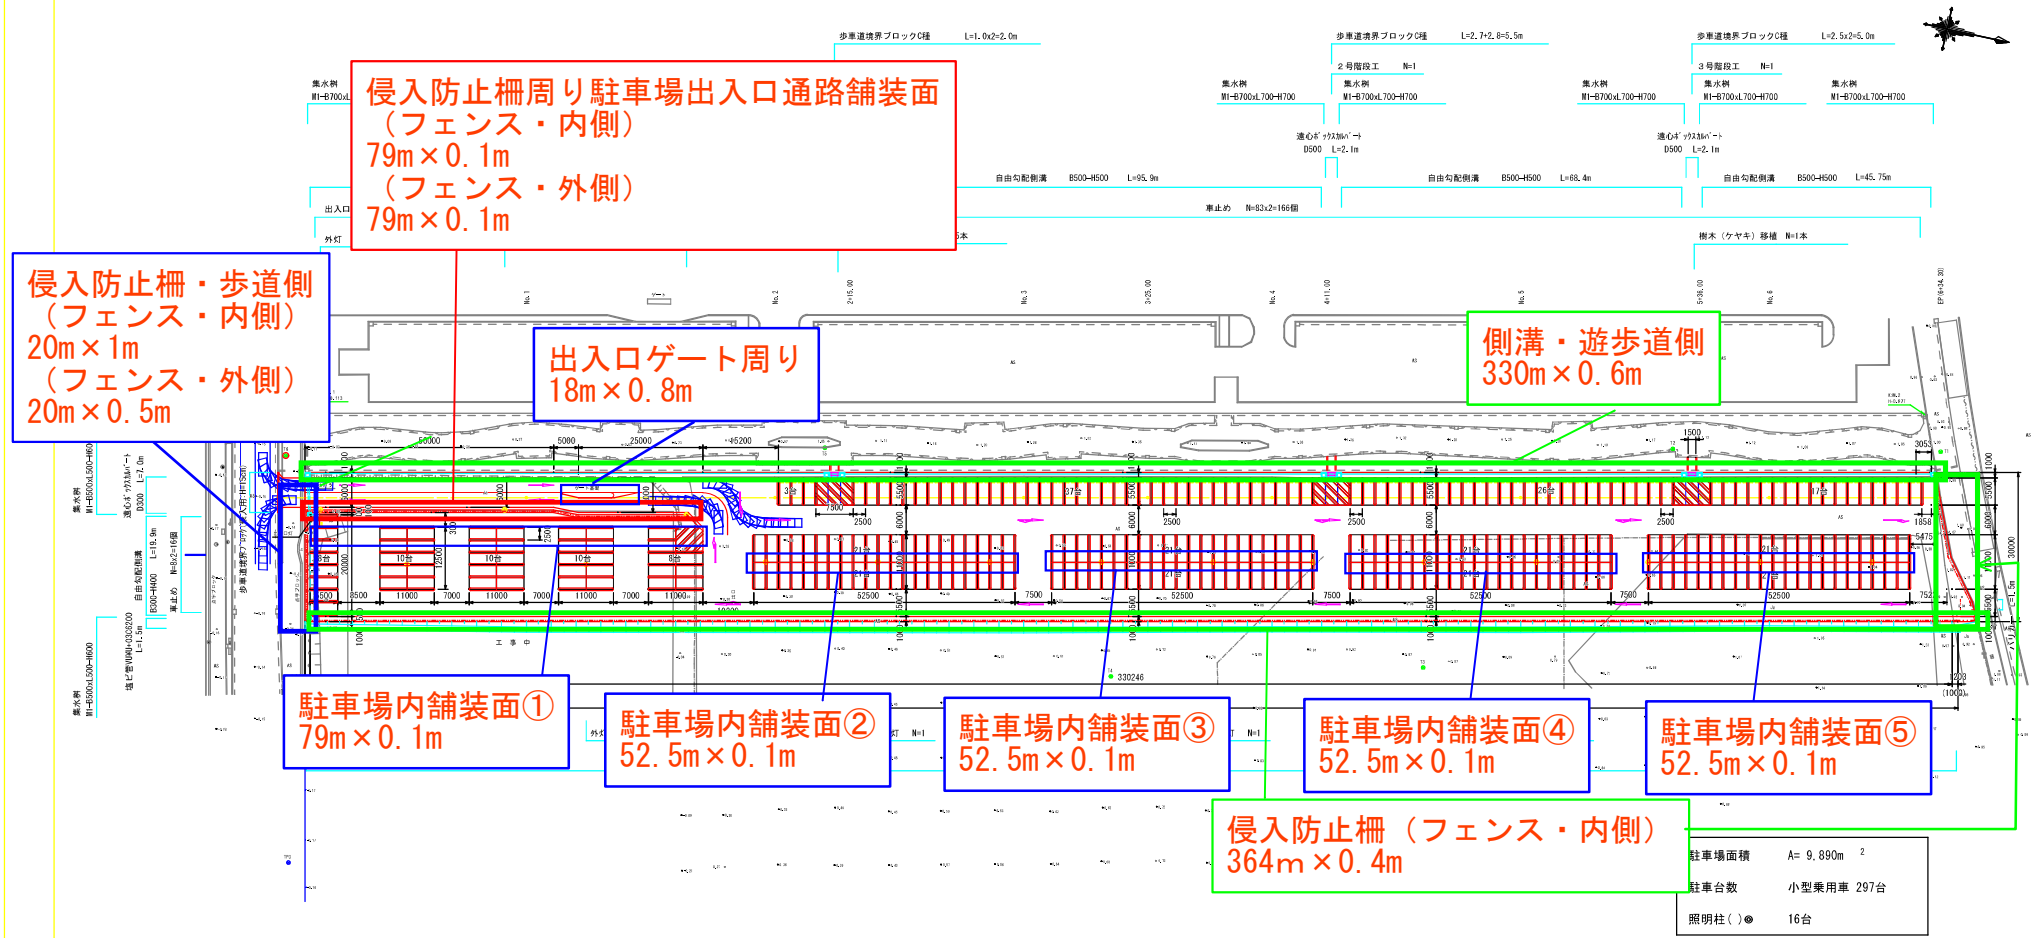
侵入防止柵周り駐車場出入口通路舗装面
（フェンス・内側）
79m×0.1m
（フェンス・外側）
79m×0.1m

侵入防止柵・歩道側
（フェンス・内側）
20m×1m
（フェンス・外側）
20m×0.5m

出入口ゲート周り
18m×0.8m

側溝・遊歩道側
330m×0.6m

駐車場内舗装面①
79m×0.1m

駐車場内舗装面②
52.5m×0.1m

駐車場内舗装面③
52.5m×0.1m

駐車場内舗装面④
52.5m×0.1m

駐車場内舗装面⑤
52.5m×0.1m

侵入防止柵（フェンス・内側）
364m×0.4m

歩車道境界ブロックC種 L=1.0x2=2.0m
歩車道境界ブロックC種 L=2.7+2.8=5.5m
歩車道境界ブロックC種 L=2.5x2=5.0m
2号階段工 N=1
3号階段工 N=1
集水桝 MI-B700xL700-H700
遠心ボックスカルバート D500 L=2.1m
自由勾配側溝 B500-H500 L=95.9m
自由勾配側溝 B500-H500 L=68.4m
自由勾配側溝 B500-H500 L=45.75m
車止め N=83x2=166個
樹木（ケヤキ）移植 N=1本
出入口
外灯

| 駐車場面積 | A= 9,890m $^2$ |
|---|---|
| 駐車台数 | 小型乗用車 297台 |
| 照明柱（ ）◎ | 16台 |